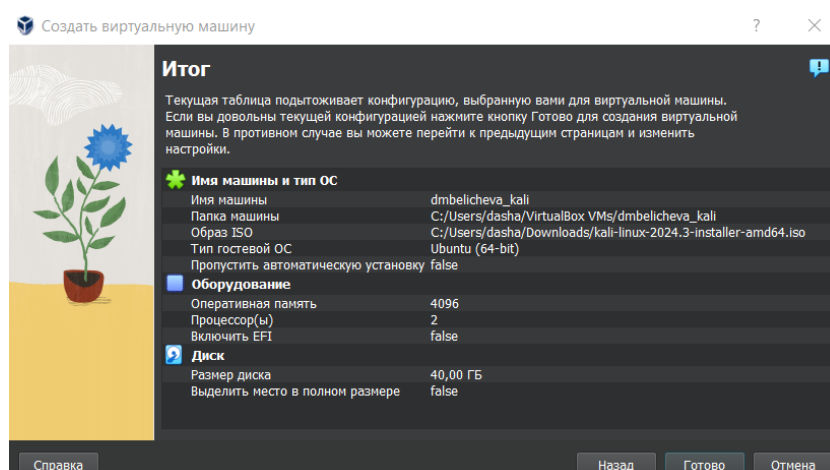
Создать виртуальную машину

?

Итог

Текущая таблица подытоживает конфигурацию, выбранную вами для виртуальной машины. Если вы довольны текущей конфигурацией нажмите кнопку Готово для создания виртуальной машины. В противном случае вы можете перейти к предыдущим страницам и изменить настройки.

Имя машины и тип ОС

| | |
|---|---|
| Имя машины | dmbelicheva_kali |
| Папка машины | C:/Users/dasha/VirtualBox VMs/dmbelicheva_kali |
| Образ ISO | C:/Users/dasha/Downloads/kali-linux-2024.3-installer-amd64.iso |
| Тип гостевой ОС | Ubuntu (64-bit) |
| Пропустить автоматическую установку | false |

Оборудование

| | |
|---|---|
| Оперативная память | 4096 |
| Процессор(ы) | 2 |
| Включить EFI | false |

Диск

| | |
|---|---|
| Размер диска | 40,00 ГБ |
| Выделить место в полном размере | false |

Справка

Назад

Готово

Отмена